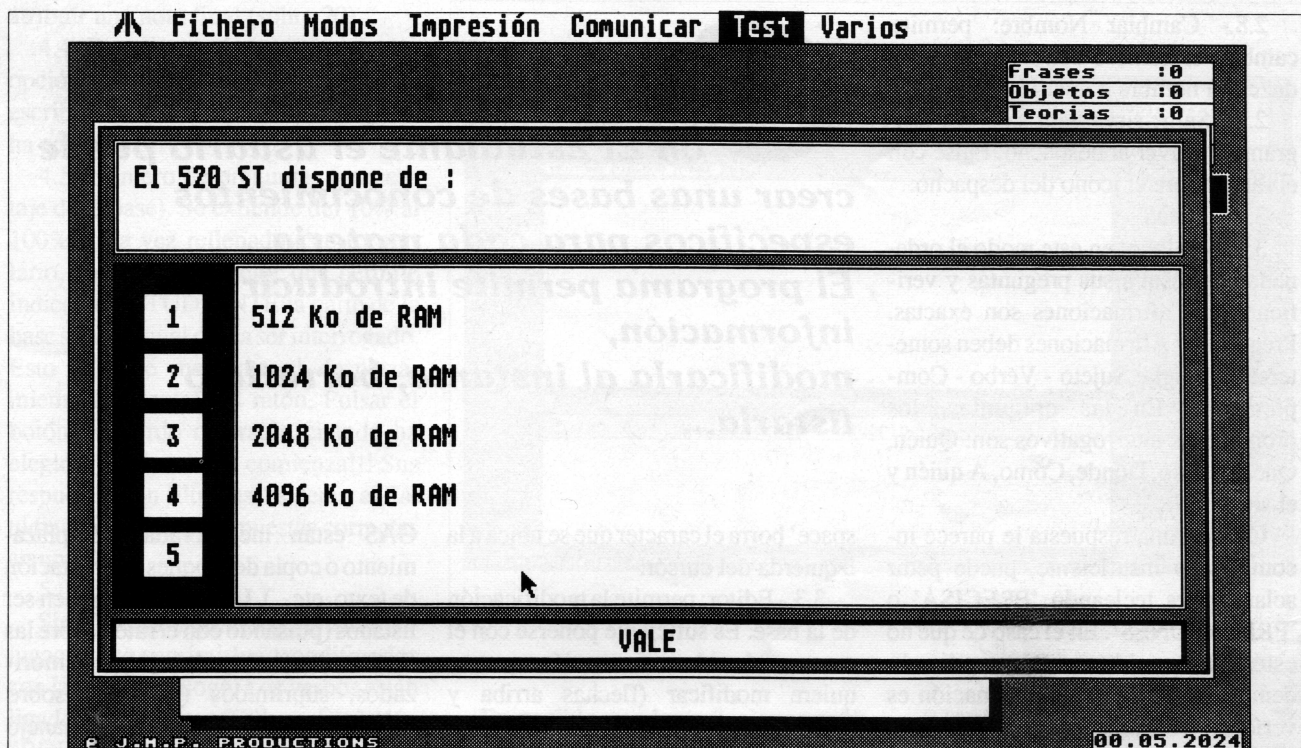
Fichero Modos Impresión Comunicar Test Varios

| Frases | :0 |
|---|---|
| Objetos | :0 |
| Teorias | :0 |

El 520 ST dispone de :

1 512 Ko de RAM

2 1024 Ko de RAM

3 2048 Ko de RAM

4 4096 Ko de RAM

5

VALE

© J.M.P. PRODUCTIONS

00.05.2024